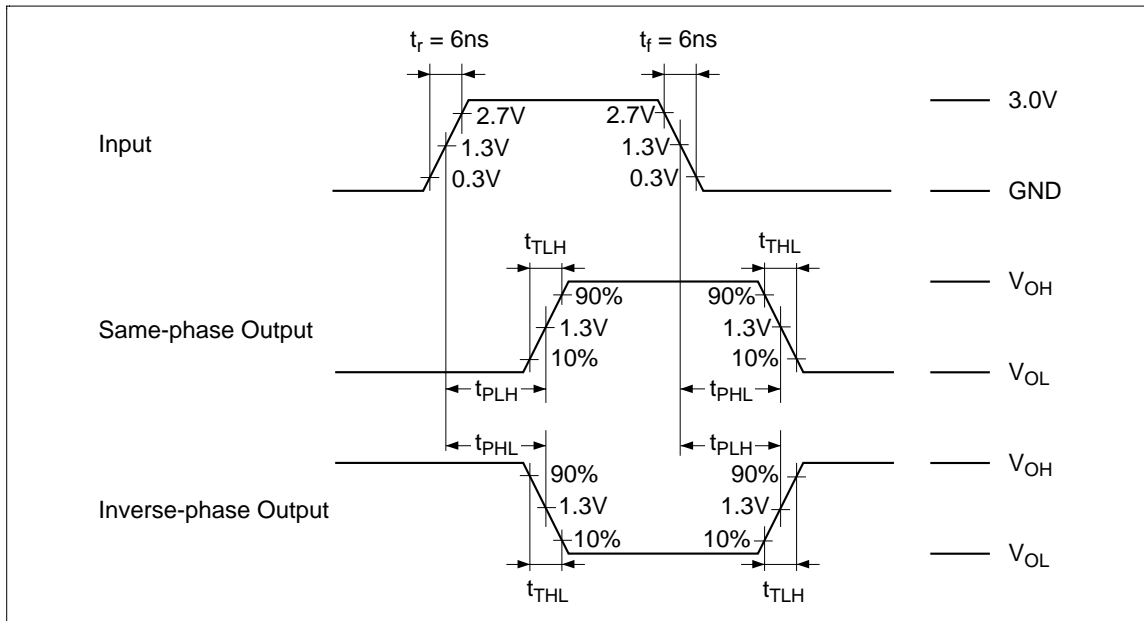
$t_r$ = 6ns

$t_f$ = 6ns

Input

2.7V
1.3V
0.3V

2.7V
1.3V
0.3V

3.0V

GND

$t_{TLH}$

$t_{THL}$

Same-phase Output

90%
1.3V
10%

90%
1.3V
10%

$V_{OH}$

$V_{OL}$

$t_{PLH}$

$t_{PHL}$

$t_{PHL}$

$t_{PLH}$

Inverse-phase Output

90%
1.3V
10%

90%
1.3V
10%

$V_{OH}$

$V_{OL}$

$t_{THL}$

$t_{TLH}$